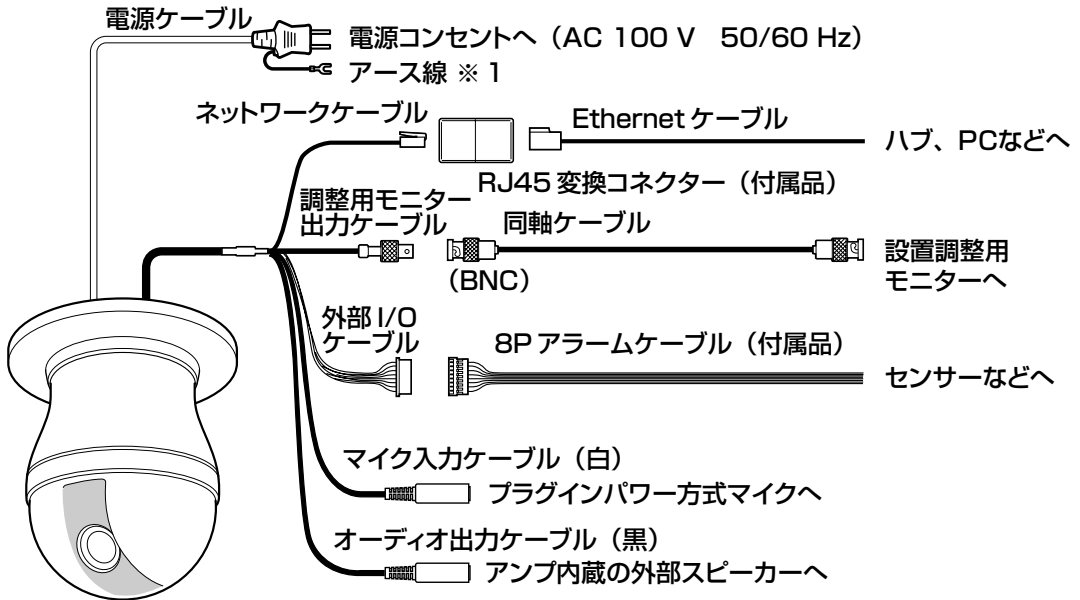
電源ケーブル
電源コンセントへ（AC 100 V　50/60 Hz）
アース線 ※ 1
ネットワークケーブル
Ethernet ケーブル
ハブ、PCなどへ
RJ45 変換コネクター（付属品）
調整用モニター出力ケーブル
同軸ケーブル
設置調整用モニターへ
（BNC）
外部 I/O ケーブル
8P アラームケーブル（付属品）
センサーなどへ
マイク入力ケーブル（白）
プラグインパワー方式マイクへ
オーディオ出力ケーブル（黒）
アンプ内蔵の外部スピーカーへ